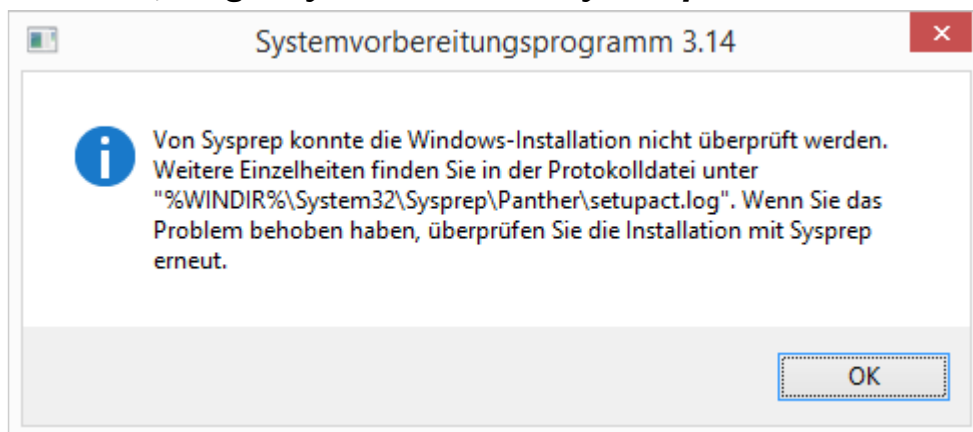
Systemvorbereitungsprogramm 3.14

Von Sysprep konnte die Windows-Installation nicht überprüft werden. Weitere Einzelheiten finden Sie in der Protokolldatei unter "%WINDIR%\System32\Sysprep\Panther\setupact.log". Wenn Sie das Problem behoben haben, überprüfen Sie die Installation mit Sysprep erneut.

OK